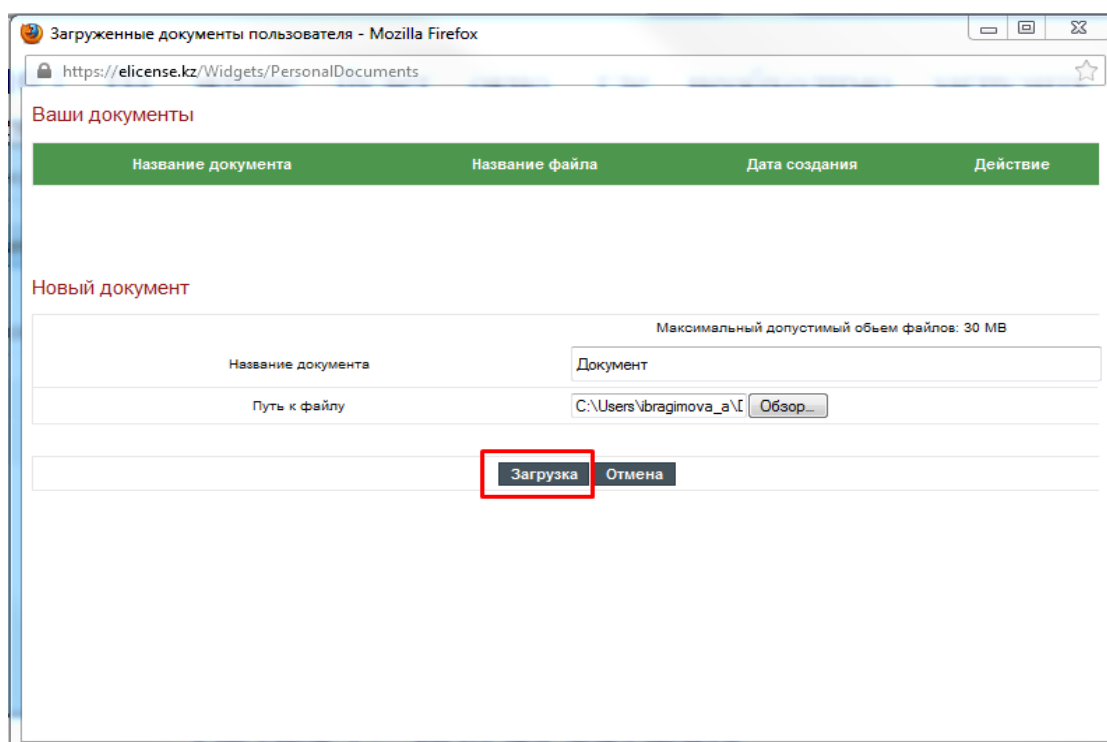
Загруженные документы пользователя - Mozilla Firefox

https://elicense.kz/Widgets/PersonalDocuments

Ваши документы

| Название документа | Название файла | Дата создания | Действие |
|---|---|---|---|

Новый документ

Максимальный допустимый обьем файлов: 30 MB

| | |
|---|---|
| Название документа | Документ |
| Путь к файлу | C:\Users\ibragimova_a\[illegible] Обзор... |

Загрузка Отмена